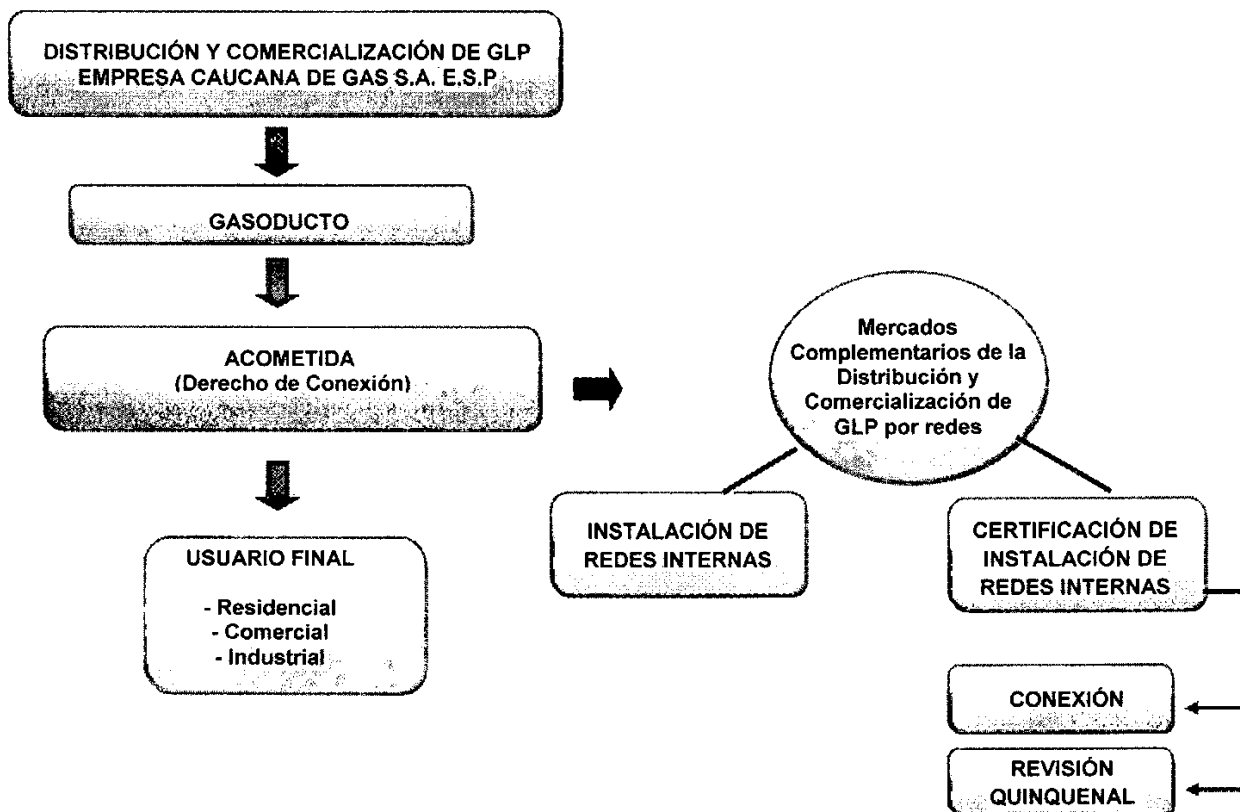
DISTRIBUCIÓN Y COMERCIALIZACIÓN DE GLP
EMPRESA CAUCANA DE GAS S.A. E.S.P

GASODUCTO

ACOMETIDA
(Derecho de Conexión)

USUARIO FINAL

- Residencial
- Comercial
- Industrial

Mercados Complementarios de la Distribución y Comercialización de GLP por redes

INSTALACIÓN DE REDES INTERNAS

CERTIFICACIÓN DE INSTALACIÓN DE REDES INTERNAS

CONEXIÓN

REVISIÓN QUINQUENAL